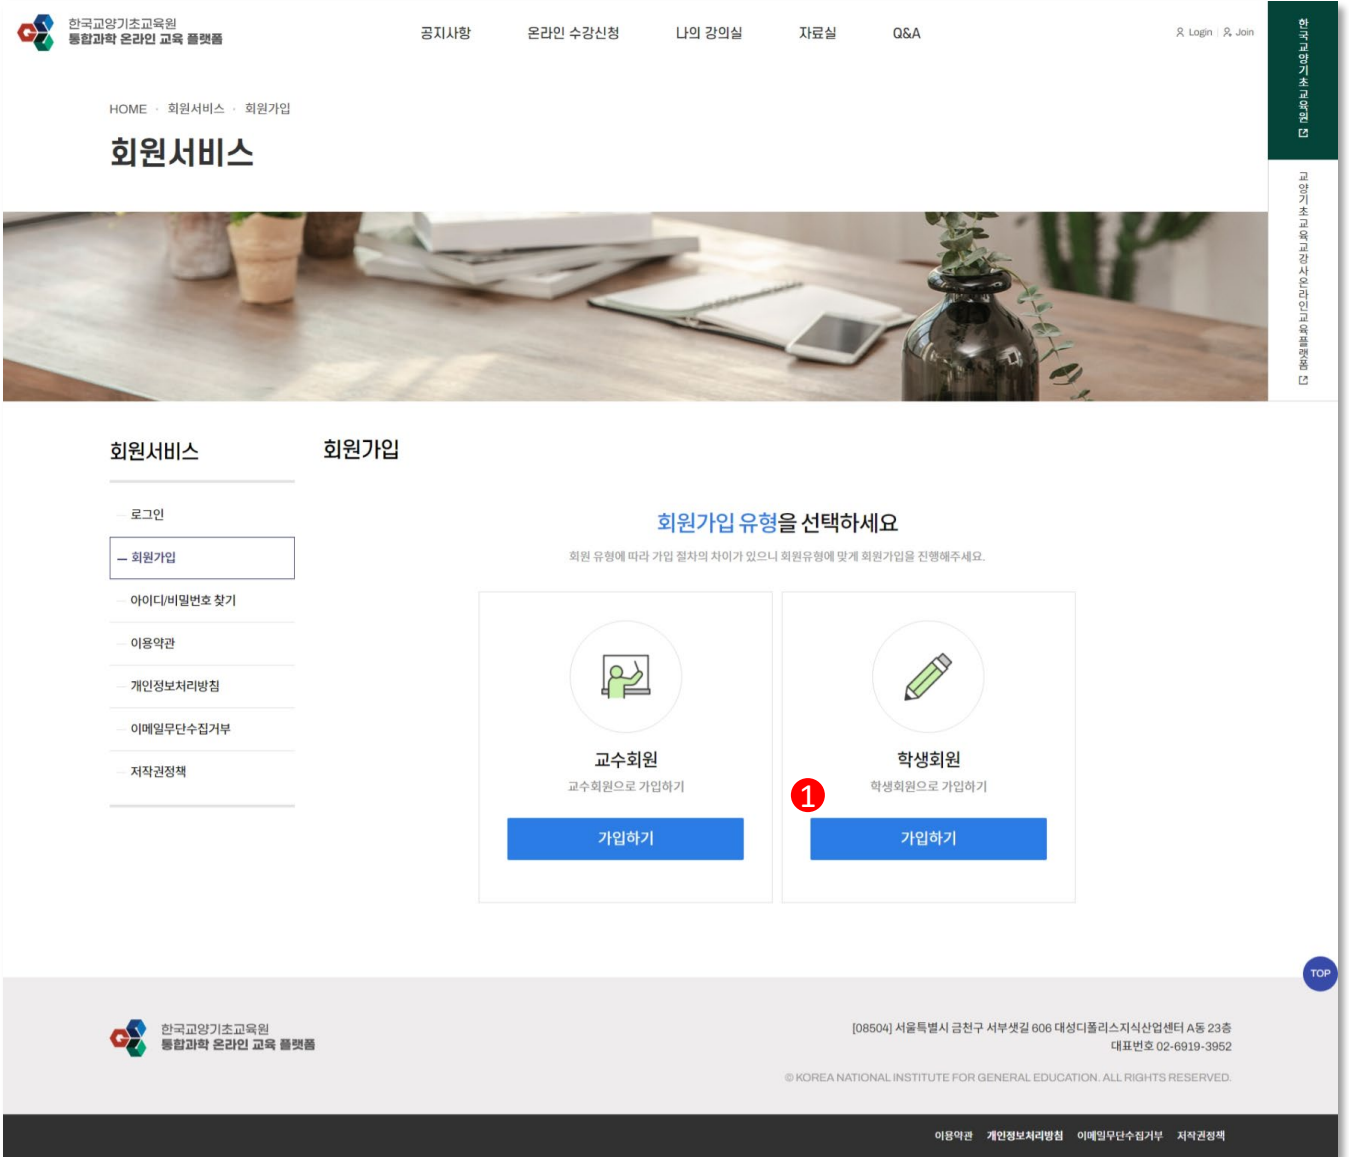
한국교양기초교육원
통합과학 온라인 교육 플랫폼

공지사항 온라인 수강신청 나의 강의실 자료실 Q&A

Login Join

한국교양기초교육원

교양기초교육교강사온라인교육플랫폼

HOME · 회원서비스 · 회원가입

회원서비스

회원서비스

로그인
– 회원가입
아이디/비밀번호 찾기
이용약관
개인정보처리방침
이메일무단수집거부
저작권정책

회원가입

회원가입 유형을 선택하세요

회원 유형에 따라 가입 절차의 차이가 있으니 회원유형에 맞게 회원가입을 진행해주세요.

교수회원
교수회원으로 가입하기
가입하기

학생회원
학생회원으로 가입하기
1
가입하기

TOP

한국교양기초교육원
통합과학 온라인 교육 플랫폼

[08504] 서울특별시 금천구 서부샛길 606 대성디폴리스지식산업센터 A동 23층
대표번호 02-6919-3952

© KOREA NATIONAL INSTITUTE FOR GENERAL EDUCATION. ALL RIGHTS RESERVED.

이용약관 개인정보처리방침 이메일무단수집거부 저작권정책